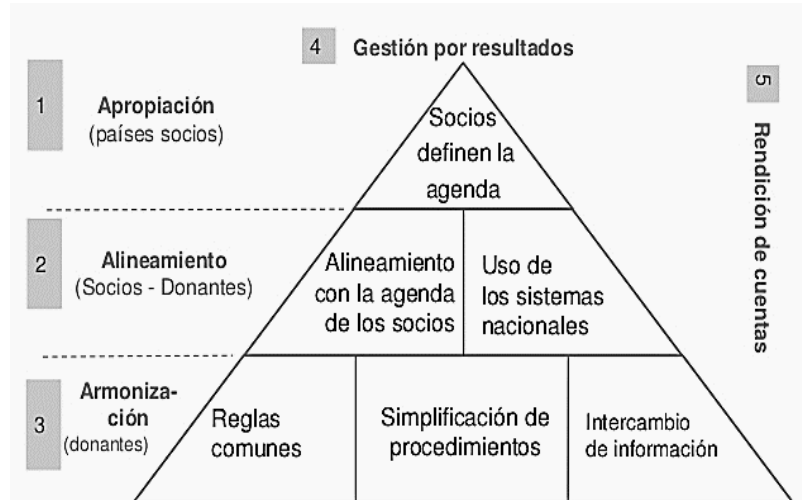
4 Gestión por resultados

1 Apropiación (países socios)

Socios definen la agenda

2 Alineamiento (Socios - Donantes)

Alineamiento con la agenda de los socios

Uso de los sistemas nacionales

3 Armonización (donantes)

Reglas comunes

Simplificación de procedimientos

Intercambio de información

5 Rendición de cuentas